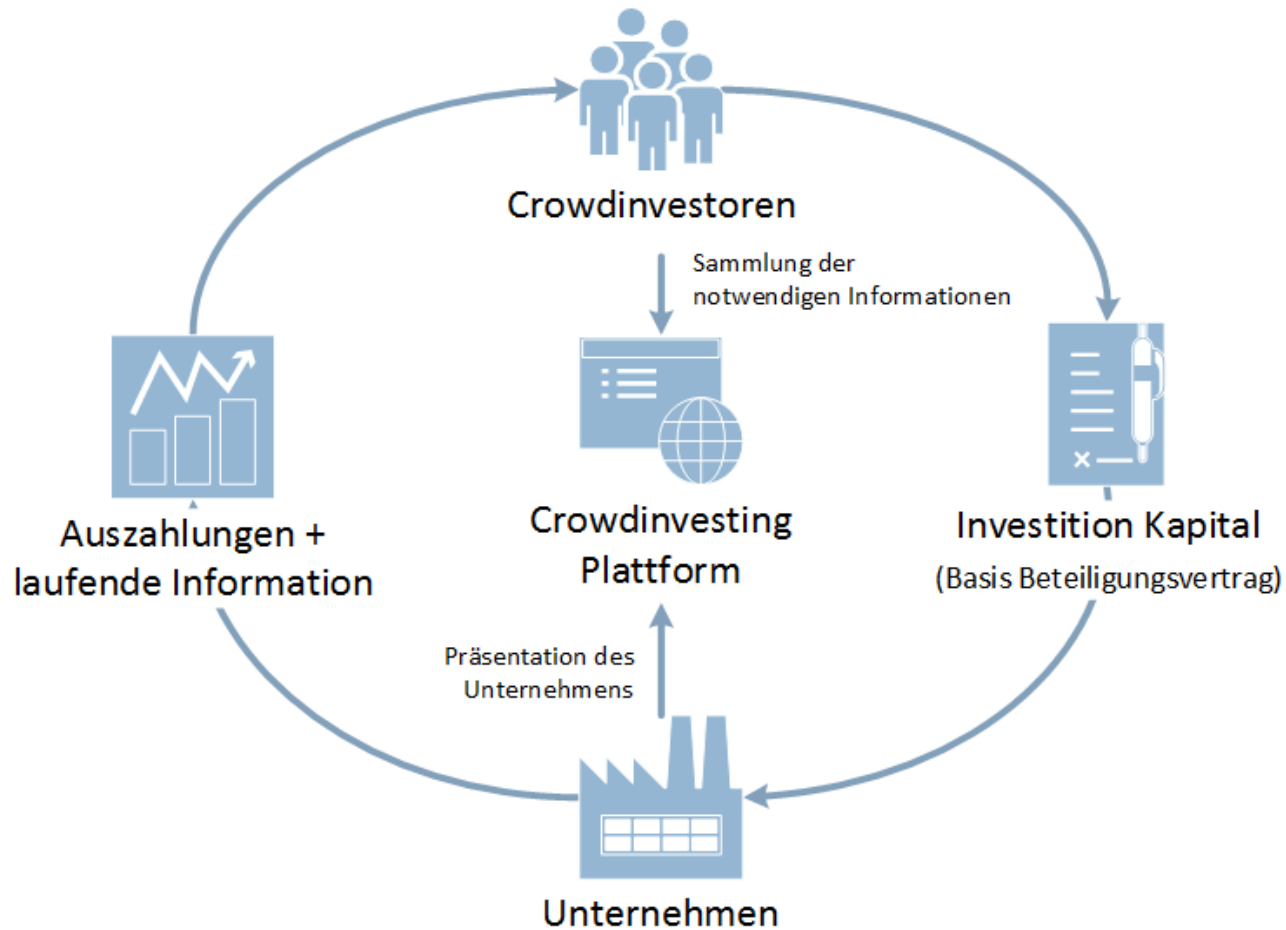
Crowdinvestoren

Sammlung der notwendigen Informationen

Auszahlungen + laufende Information

Crowdinvesting Plattform

Investition Kapital
(Basis Beteiligungsvertrag)

Präsentation des Unternehmens

Unternehmen